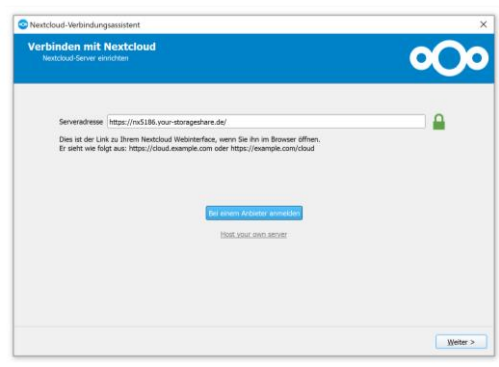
Nextcloud-Verbindungsassistent

Verbinden mit Nextcloud
Nextcloud-Server einrichten

Serveradresse https://nx5186.your-storageshare.de/

Dies ist der Link zu Ihrem Nextcloud Webinterface, wenn Sie ihn im Browser öffnen.
Er sieht wie folgt aus: https://cloud.example.com oder https://example.com/cloud

Bei einem Anbieter anmelden

Host your own server

Weiter >